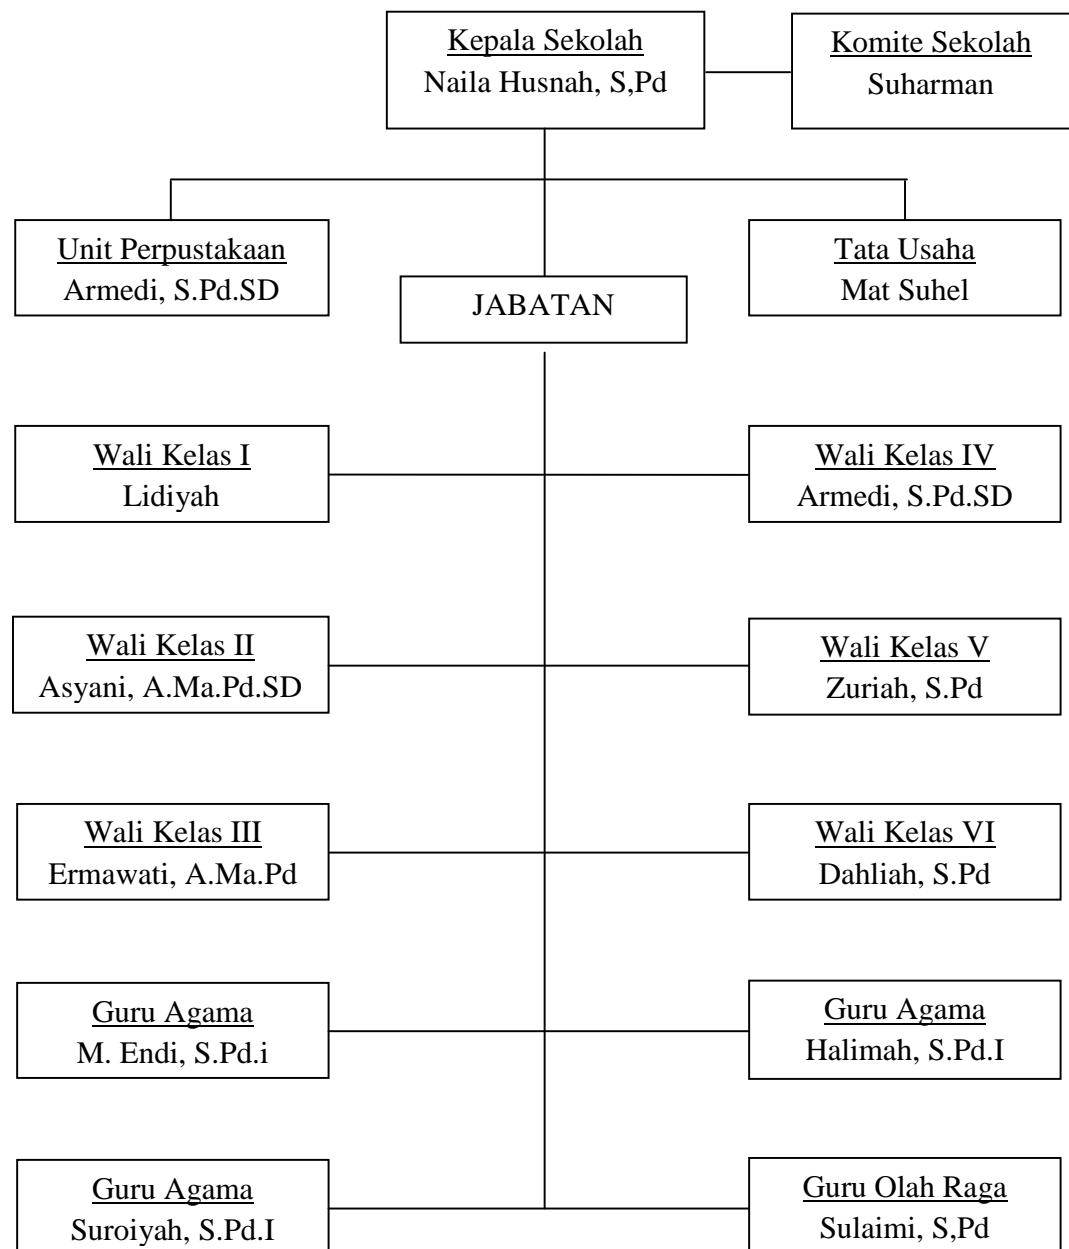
Kepala Sekolah
Naila Husnah, S,Pd

Komite Sekolah
Suharman

Unit Perpustakaan
Armedi, S.Pd.SD

JABATAN

Tata Usaha
Mat Suhel

Wali Kelas I
Lidiyah

Wali Kelas IV
Armedi, S.Pd.SD

Wali Kelas II
Asyani, A.Ma.Pd.SD

Wali Kelas V
Zuriah, S.Pd

Wali Kelas III
Ermawati, A.Ma.Pd

Wali Kelas VI
Dahliah, S.Pd

Guru Agama
M. Endi, S.Pd.i

Guru Agama
Halimah, S.Pd.I

Guru Agama
Suroiyah, S.Pd.I

Guru Olah Raga
Sulaimi, S,Pd